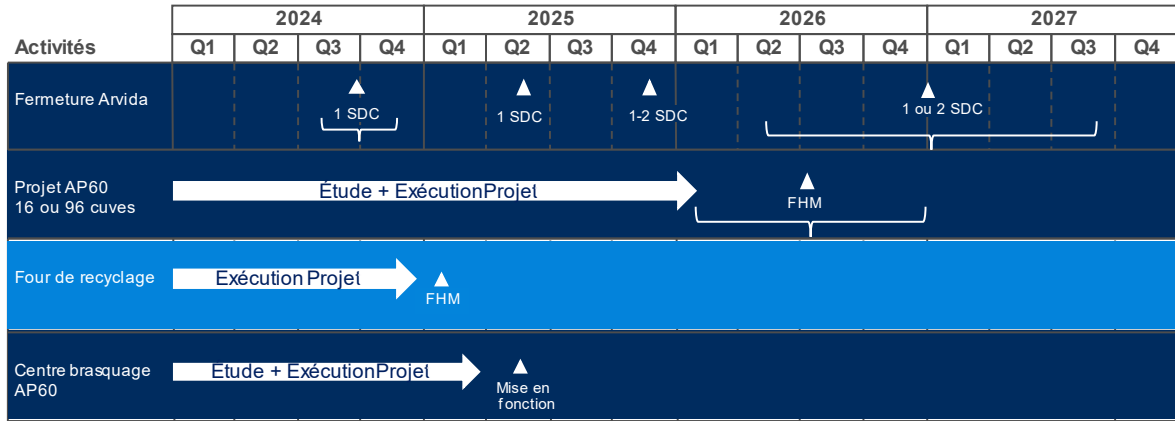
| Activités | 2024 Q1 | 2024 Q2 | 2024 Q3 | 2024 Q4 | 2025 Q1 | 2025 Q2 | 2025 Q3 | 2025 Q4 | 2026 Q1 | 2026 Q2 | 2026 Q3 | 2026 Q4 | 2027 Q1 | 2027 Q2 | 2027 Q3 | 2027 Q4 |
|---|---|---|---|---|---|---|---|---|---|---|---|---|---|---|---|---|
| Fermeture Arvida | | | 1 SDC | | | 1 SDC | | 1-2 SDC | | | | | 1 ou 2 SDC | | | |
| Projet AP60 16 ou 96 cuves | Étude + ExécutionProjet | | | | | | | | | FHM | | | | | | |
| Four de recyclage | Exécution Projet | | | | FHM | | | | | | | | | | | |
| Centre brasquage AP60 | Étude + ExécutionProjet | | | | | Mise en fonction | | | | | | | | | | |